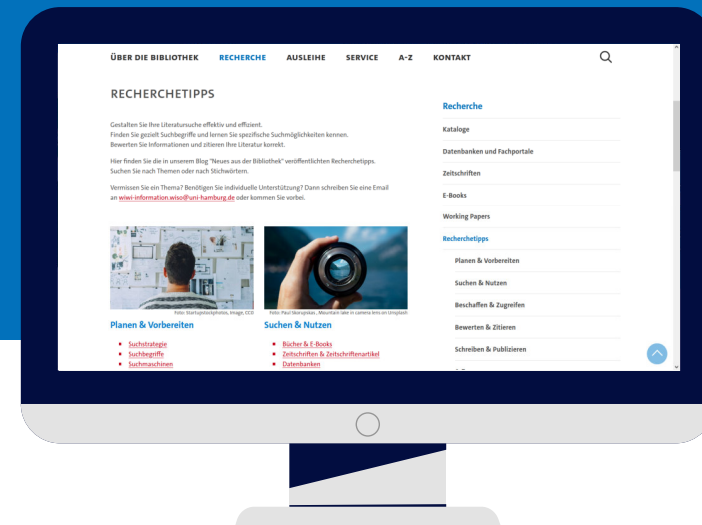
ÜBER DIE BIBLIOTHEK RECHERCHE AUSLEIHE SERVICE A-Z KONTAKT

RECHERCHETIPPS

Gestalten Sie Ihre Literatursuche effektiv und effizient.
Finden Sie gezielt Suchbegriffe und lernen Sie spezifische Suchmöglichkeiten kennen.
Bewerten Sie Informationen und zitieren Ihre Literatur korrekt.

Hier finden Sie die in unserem Blog "Neues aus der Bibliothek" veröffentlichten Recherchetipps.
Suchen Sie nach Themen oder nach Stichwörtern.

Vermissen Sie ein Thema? Benötigen Sie individuelle Unterstützung? Dann schreiben Sie eine Email an wiwi-information.wiso@uni-hamburg.de oder kommen Sie vorbei.

Foto: Startupstockphotos, Image, CC0

Planen & Vorbereiten

- Suchstrategie
- Suchbegriffe
- Suchmaschinen

Foto: Paul Skorupskas , Mountain lake in camera lens on Unsplash

Suchen & Nutzen

- Bücher & E-Books
- Zeitschriften & Zeitschriftenartikel
- Datenbanken

Recherche
Kataloge
Datenbanken und Fachportale
Zeitschriften
E-Books
Working Papers
Recherchetipps
Planen & Vorbereiten
Suchen & Nutzen
Beschaffen & Zugreifen
Bewerten & Zitieren
Schreiben & Publizieren